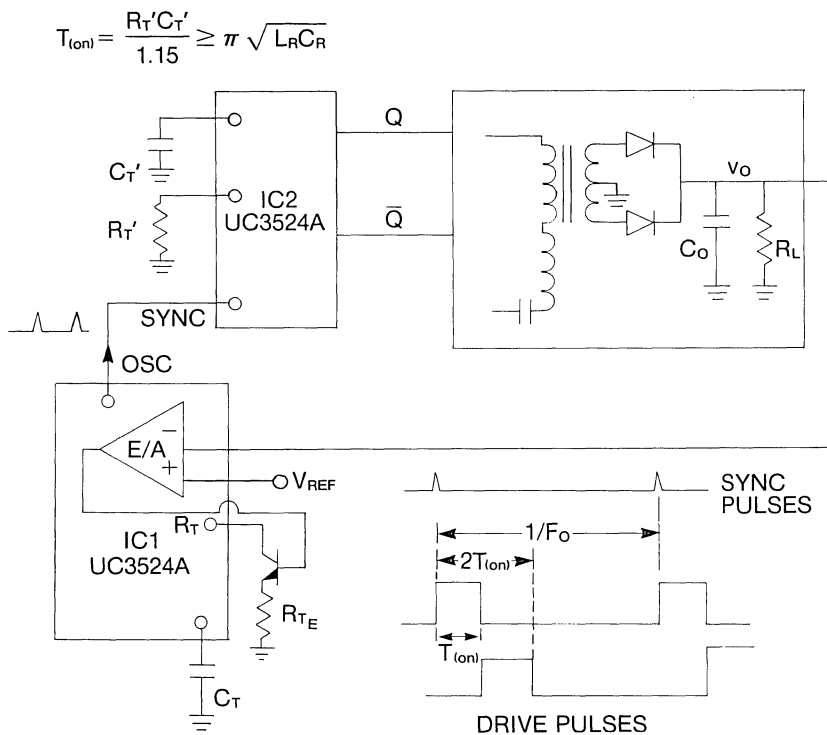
$T_{(on)} = \frac{R_T'C_T'}{1.15} \geq \pi \sqrt{L_R C_R}$

$C_T'$

$R_T'$

IC2
UC3524A

SYNC

Q

$\overline{Q}$

$v_O$

$C_O$

$R_L$

OSC

E/A

−

+

$V_{REF}$

$R_T$

IC1
UC3524A

$R_{T_E}$

$C_T$

SYNC
PULSES

$1/F_O$

$2T_{(on)}$

$T_{(on)}$

DRIVE PULSES